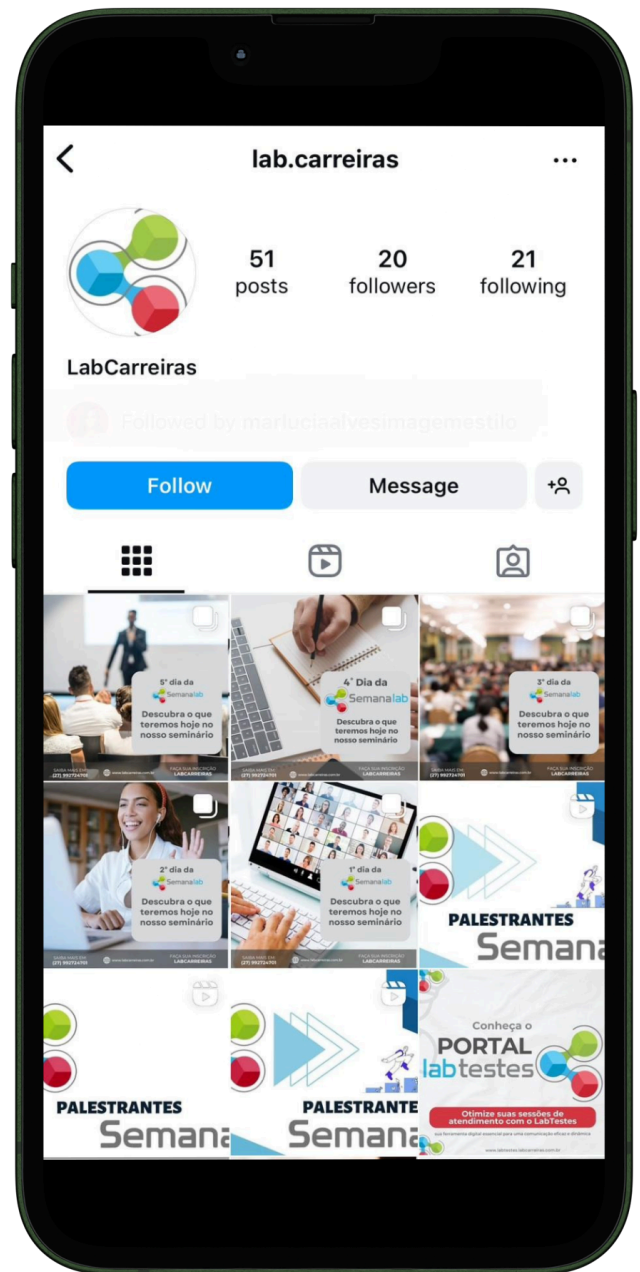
lab.carreiras

51 posts
20 followers
21 following

LabCarreiras

Followed by marluciaalvesimagemestilo

Follow
Message

5° dia da Semanalab
Descubra o que teremos hoje no nosso seminário
SAIBA MAIS EM (27) 992724701
FAÇA SUA INSCRIÇÃO LABCARREIRAS

4° Dia da Semanalab
Descubra o que teremos hoje no nosso seminário
SAIBA MAIS EM (27) 992724701
FAÇA SUA INSCRIÇÃO LABCARREIRAS

3° dia da Semanalab
Descubra o que teremos hoje no nosso seminário
SAIBA MAIS EM (27) 992724701
FAÇA SUA INSCRIÇÃO LABCARREIRAS

2° dia da Semanalab
Descubra o que teremos hoje no nosso seminário
SAIBA MAIS EM (27) 992724701
FAÇA SUA INSCRIÇÃO LABCARREIRAS

1° dia da Semanalab
Descubra o que teremos hoje no nosso seminário
SAIBA MAIS EM (27) 992724701
FAÇA SUA INSCRIÇÃO LABCARREIRAS

PALESTRANTES
Semana

PALESTRANTES
Semana

PALESTRANTE
Semana

Conheça o PORTAL labtestes
Otimize suas sessões de atendimento com o LabTestes
sua ferramenta digital essencial para uma comunicação eficaz e dinâmica